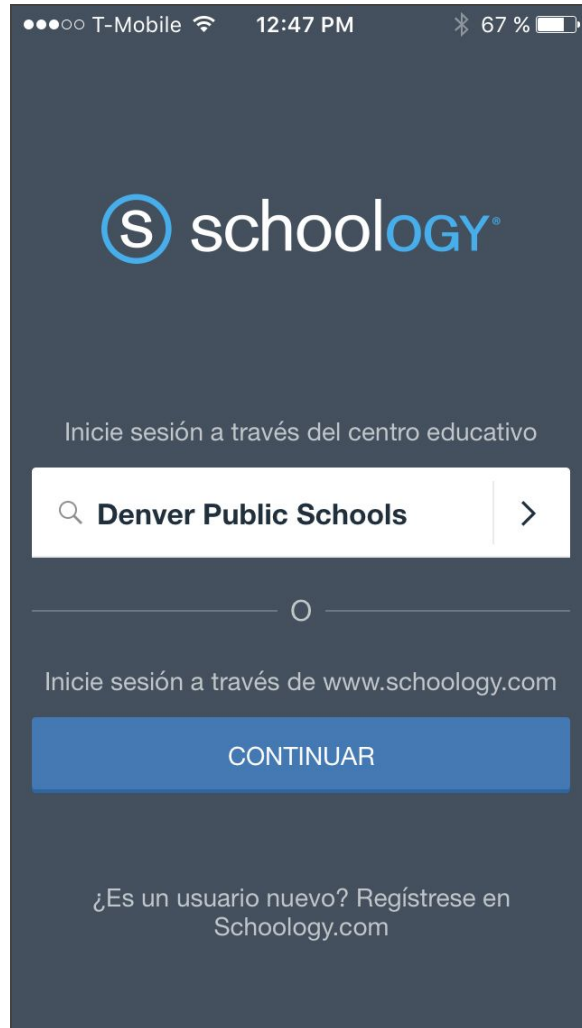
●●●○○ T-Mobile 12:47 PM 67 %

S schoology®

Inicie sesión a través del centro educativo

Denver Public Schools >

O

Inicie sesión a través de www.schoology.com

CONTINUAR

¿Es un usuario nuevo? Regístrese en Schoology.com